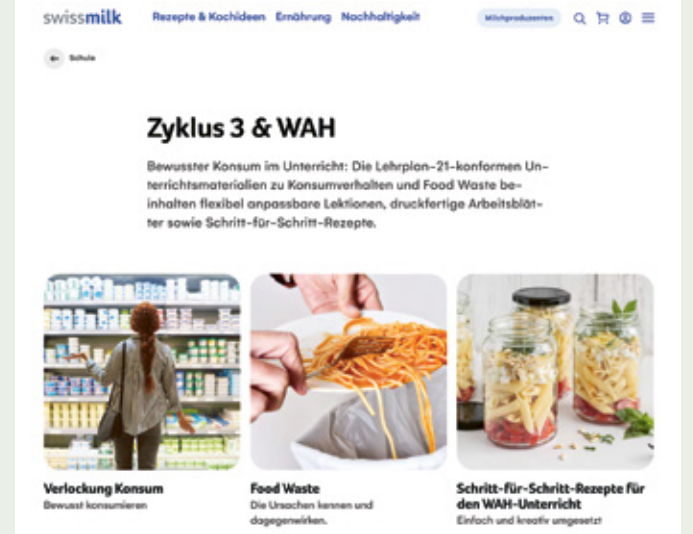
swissmilk Rezepte & Kochideen Ernährung Nachhaltigkeit Milchproduzenten

Schule

Zyklus 3 & WAH

Bewusster Konsum im Unterricht: Die Lehrplan-21-konformen Unterrichtsmaterialien zu Konsumverhalten und Food Waste beinhalten flexibel anpassbare Lektionen, druckfertige Arbeitsblätter sowie Schritt-für-Schritt-Rezepte.

Verlockung Konsum
Bewusst konsumieren

Food Waste
Die Ursachen kennen und dagegenwirken.

Schritt-für-Schritt-Rezepte für den WAH-Unterricht
Einfach und kreativ umgesetzt